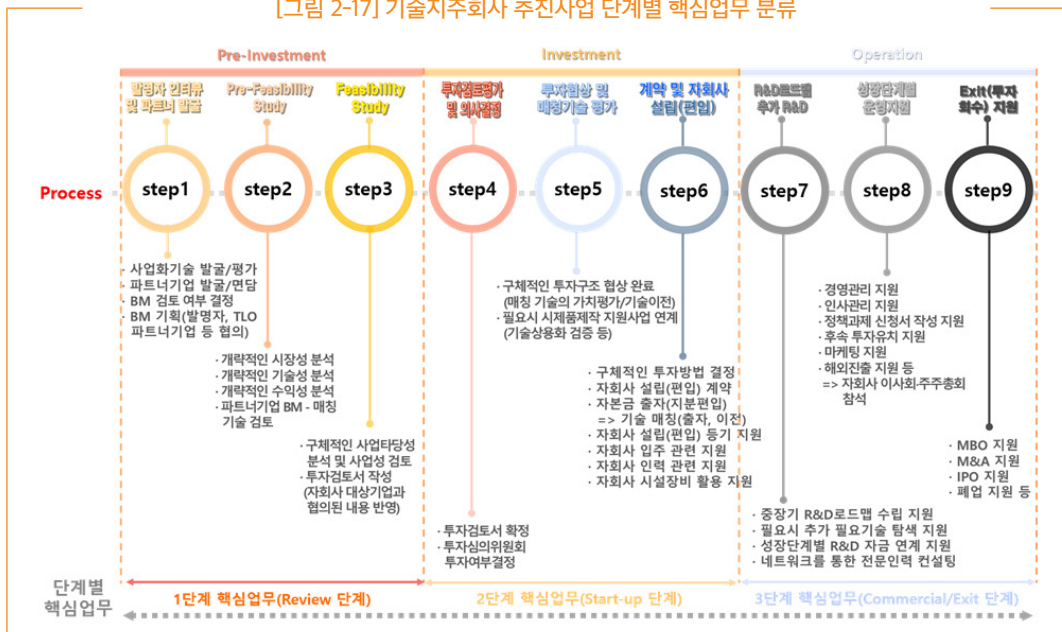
[그림 2-17] 기술지주회사 추진사업 단계별 핵심업무 분류

Pre-Investment

Investment

Operation

발명자 인터뷰 및 파트너 발굴

Pre-Feasibility Study

Feasibility Study

투자검토평가 및 의사결정

투자협상 및 매칭기술 평가

계약 및 자회사 설립(편입)

R&D로드맵 추가 R&D

성장단계별 운영지원

Exit(투자 회수) 지원

Process

step1

step2

step3

step4

step5

step6

step7

step8

step9

· 사업화기술 발굴/평가
· 파트너기업 발굴/면담
· BM 검토 여부 결정
· BM 기획(발명자, TLO 파트너기업 등 협의)

· 개략적인 시장성 분석
· 개략적인 기술성 분석
· 개략적인 수익성 분석
· 파트너기업 BM - 매칭 기술 검토

· 구체적인 사업타당성 분석 및 사업성 검토
· 투자검토서 작성 (자회사 대상기업과 협의된 내용 반영)

· 투자검토서 확정
· 투자심의위원회 투자여부결정

· 구체적인 투자구조 협상 완료 (매칭 기술의 가치평가/기술이전)
· 필요시 시제품제작 지원사업 연계 (기술상용화 검증 등)

· 구체적인 투자방법 결정
· 자회사 설립(편입) 계약
· 자본금 출자(지분편입) => 기술 매칭(출자, 이전)
· 자회사 설립(편입) 등기 지원
· 자회사 입주 관련 지원
· 자회사 인력 관련 지원
· 자회사 시설장비 활용 지원

· 중장기 R&D로드맵 수립 지원
· 필요시 추가 필요기술 탐색 지원
· 성장단계별 R&D 자금 연계 지원
· 네트워크를 통한 전문인력 컨설팅

· 경영관리 지원
· 인사관리 지원
· 정책과제 신청서 작성 지원
· 후속 투자유치 지원
· 마케팅 지원
· 해외진출 지원 등 => 자회사 이사회·주주총회 참석

· MBO 지원
· M&A 지원
· IPO 지원
· 폐업 지원 등

단계별 핵심업무

1단계 핵심업무(Review 단계)

2단계 핵심업무(Start-up 단계)

3단계 핵심업무(Commercial/Exit 단계)